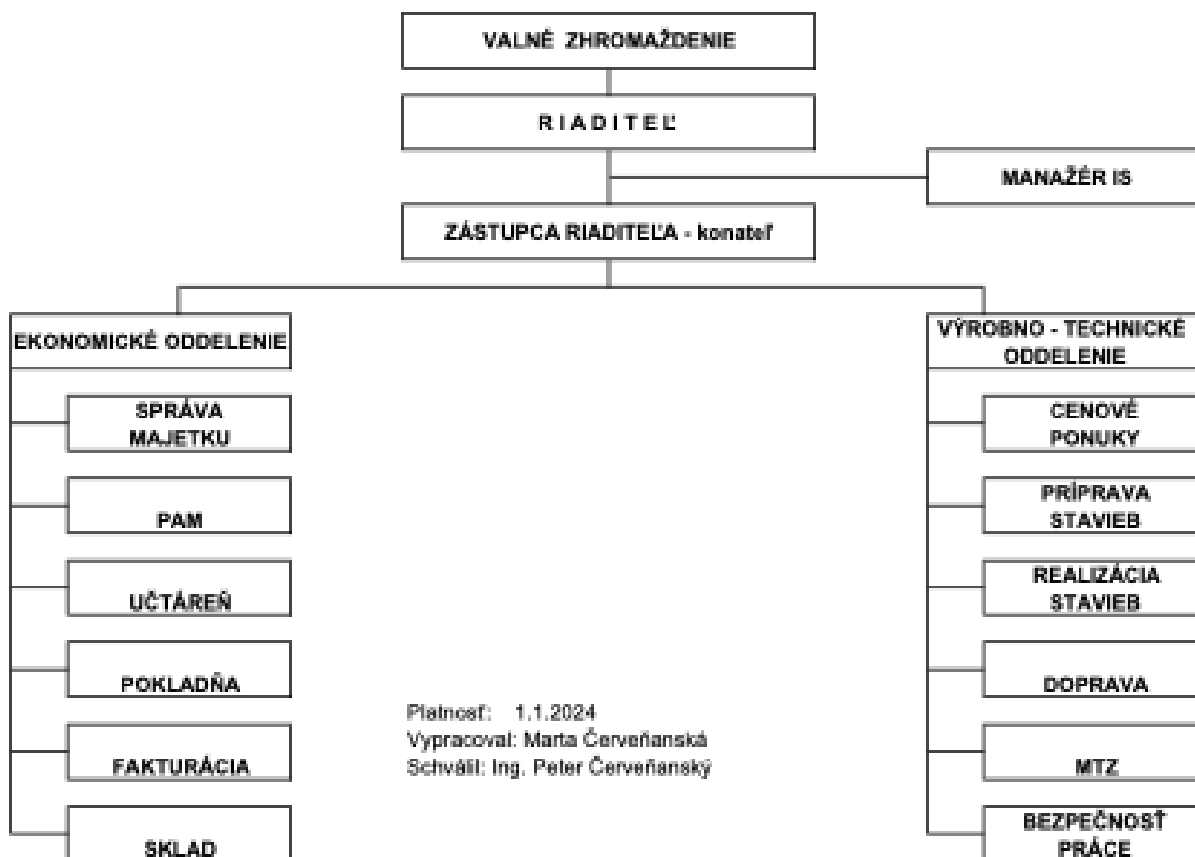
VALNÉ ZHROMAŽDENIE

R I A D I T E Ľ

MANAŽÉR IS

ZÁSTUPCA RIADITEĽA - konateľ

EKONOMICKÉ ODDELENIE

SPRÁVA MAJETKU

PAM

UČTÁREŇ

POKLADŇA

FAKTURÁCIA

SKLAD

VÝROBNO - TECHNICKÉ ODDELENIE

CENOVÉ PONUKY

PRÍPRAVA STAVIEB

REALIZÁCIA STAVIEB

DOPRAVA

MTZ

BEZPEČNOSŤ PRÁCE

Platnosť: 1.1.2024
Vypracoval: Marta Červeňanská
Schválil: Ing. Peter Červeňanský